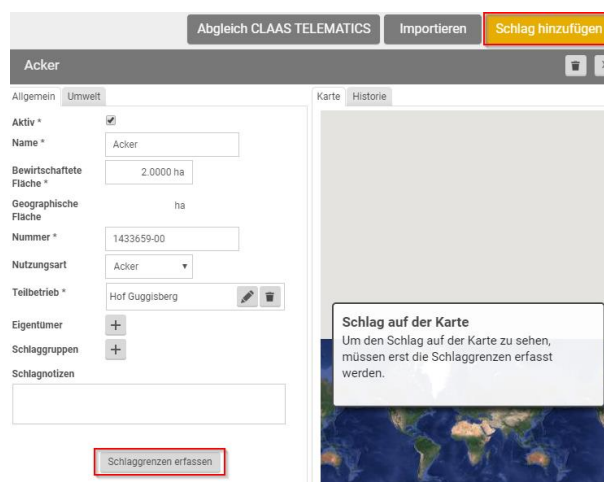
Abgleich CLAAS TELEMATICS Importieren Schlag hinzufügen

Acker

Allgemein Umwelt

Aktiv *

Name * Acker

Bewirtschaftete Fläche * 2.0000 ha

Geographische Fläche ha

Nummer * 1433659-00

Nutzungsart Acker

Teilbetrieb * Hof Guggisberg

Eigentümer +

Schlaggruppen +

Schlagnotizen

Schlaggrenzen erfassen

Karte Historie

Schlag auf der Karte
Um den Schlag auf der Karte zu sehen, müssen erst die Schlaggrenzen erfasst werden.